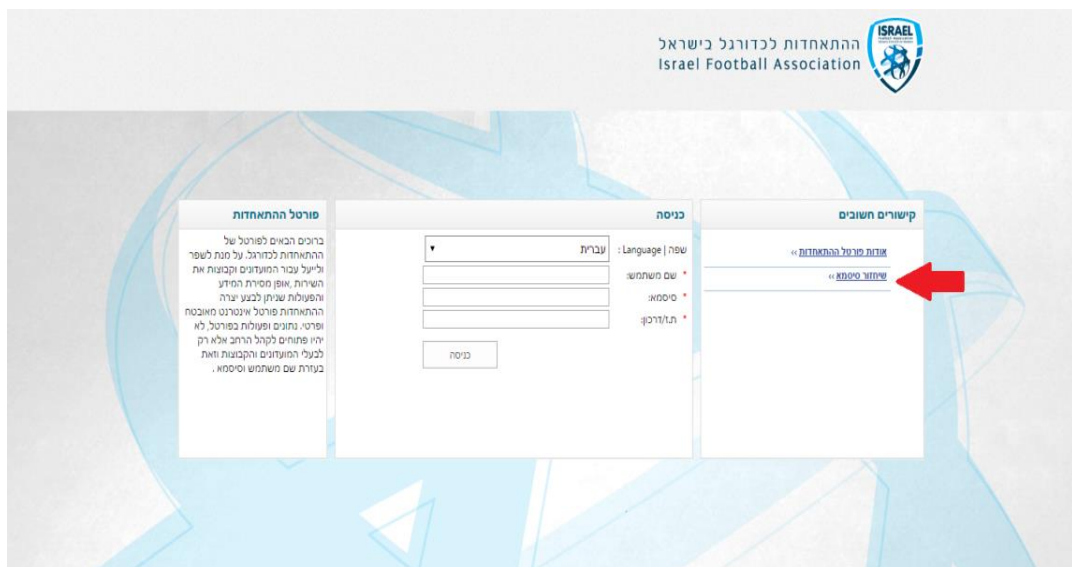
ISRAEL

ההתאחדות לכדורגל בישראל
Israel Football Association

קישורים חשובים

אודות פורטל ההתאחדות »

שיחזור סיסמא »

כניסה

שפה | Language : עברית

* שם משתמש:

* סיסמא:

* ת.ז/דרכון:

כניסה

פורטל ההתאחדות

ברוכים הבאים לפורטל של ההתאחדות לכדורגל. על מנת לשפר ולייעל עבור המועדונים וקבוצות את השירות, אופן מסירת המידע והפעולות שניתן לבצע יצרה ההתאחדות פורטל אינטרנט מאובטח ופרטי. נתונים ופעולות בפורטל, לא יהיו פתוחים לקהל הרחב אלא רק לבעלי המועדונים והקבוצות וזאת בעזרת שם משתמש וסיסמא.